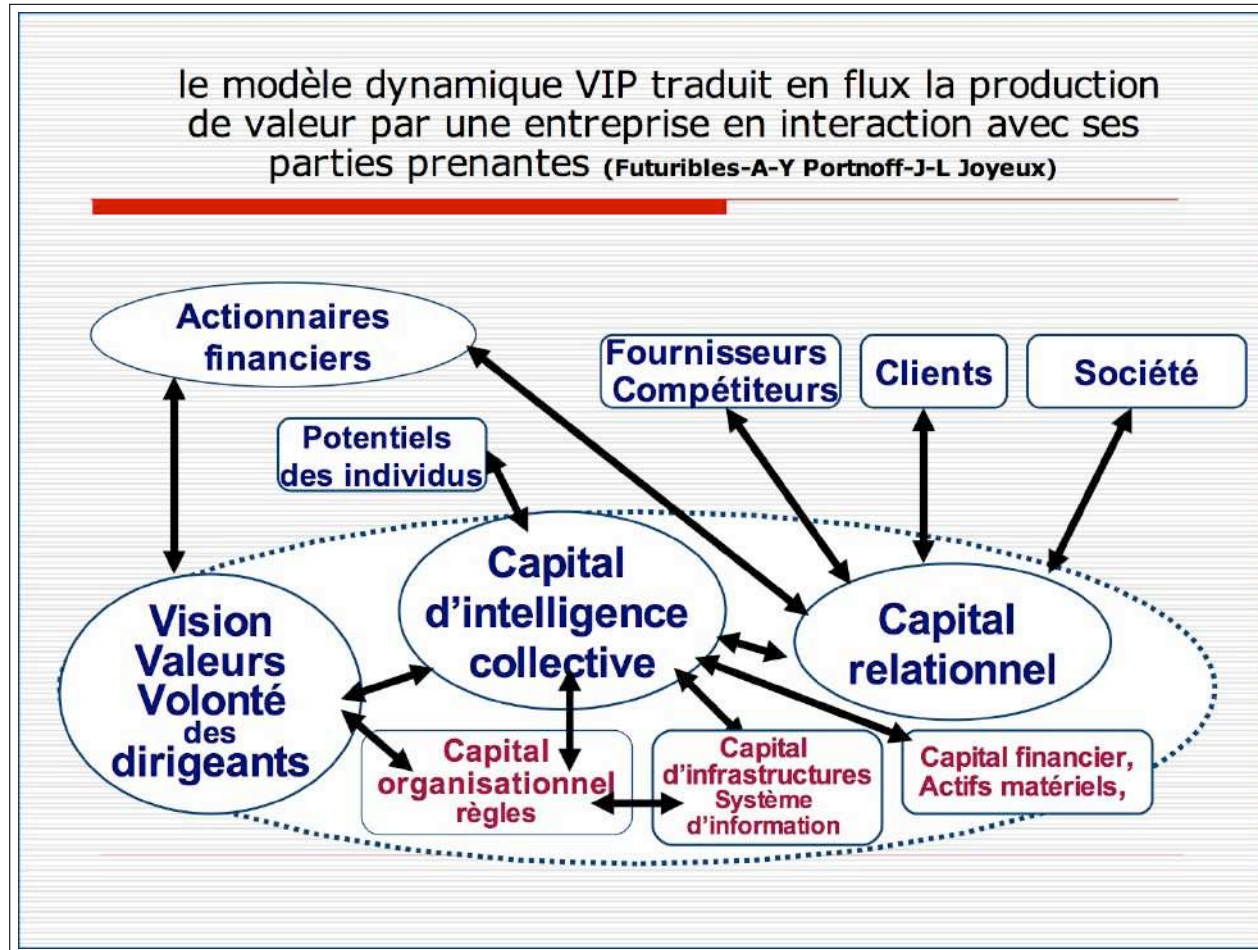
le modèle dynamique VIP traduit en flux la production de valeur par une entreprise en interaction avec ses parties prenantes (Futuribles-A-Y Portnoff-J-L Joyeux)

Actionnaires financiers

Fournisseurs Compétiteurs

Clients

Société

Potentiels des individus

Capital d'intelligence collective

Capital relationnel

Vision Valeurs Volonté des dirigeants

Capital organisationnel règles

Capital d'infrastructures Système d'information

Capital financier, Actifs matériels,